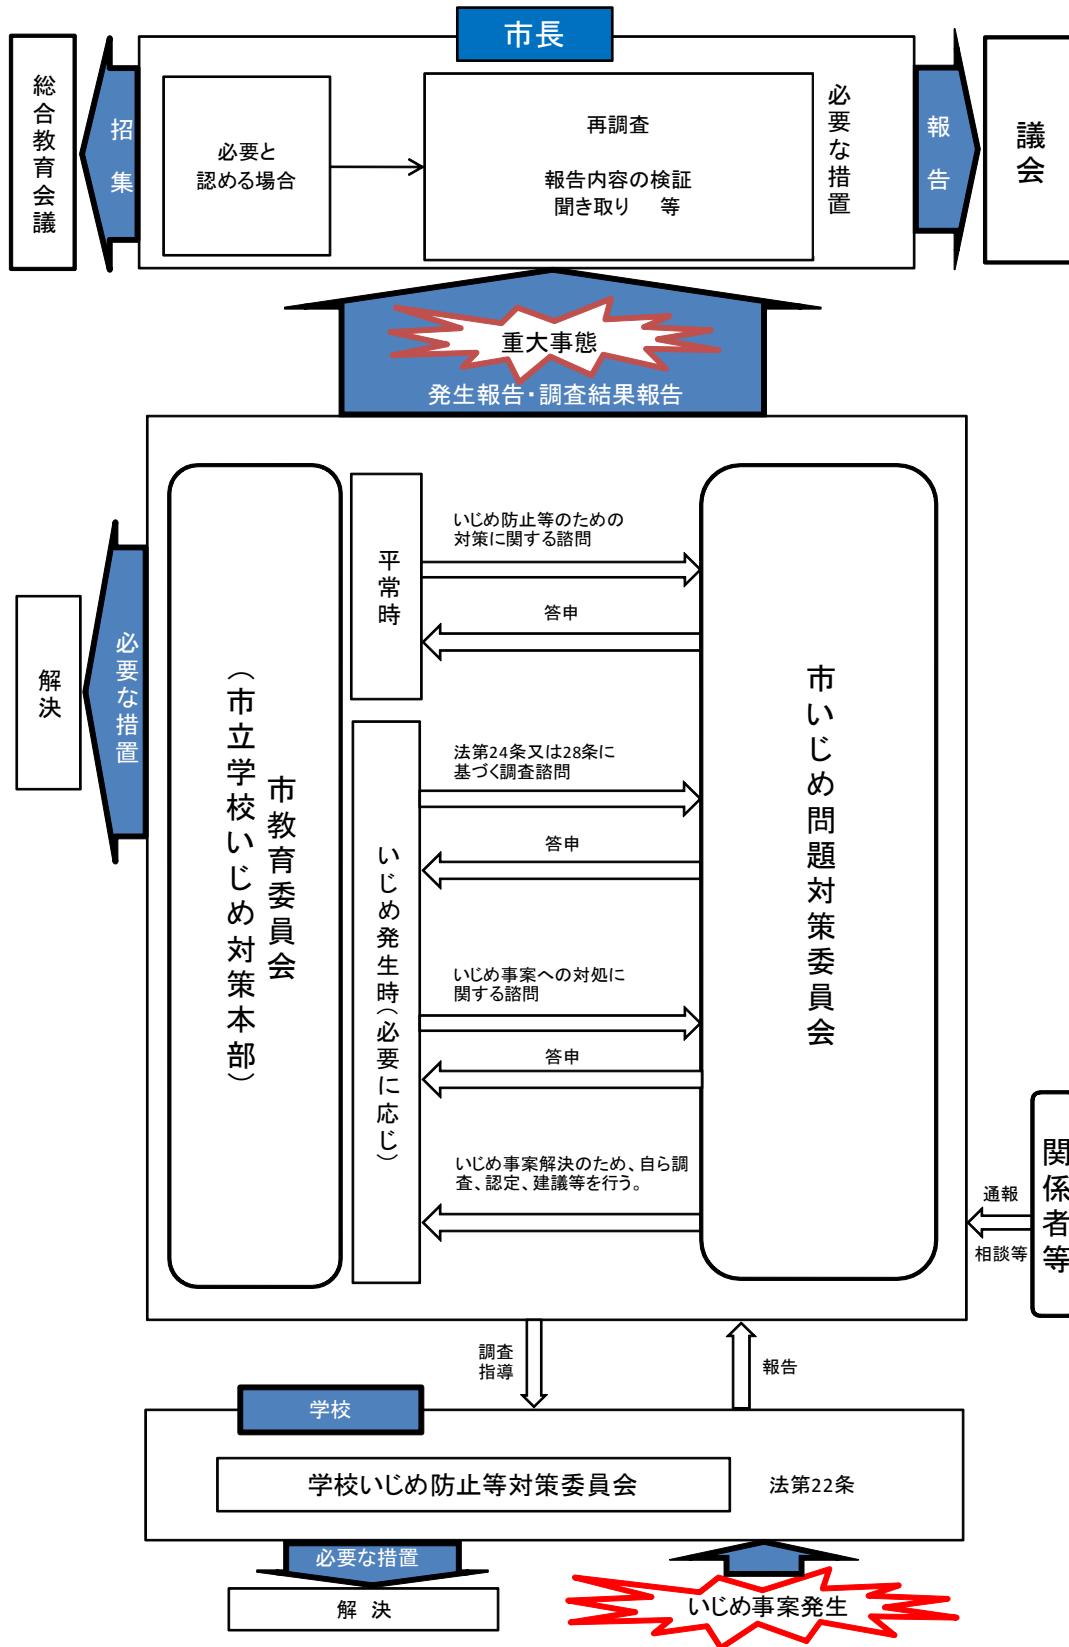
市長

総合教育会議

招集

必要と認める場合

再調査

報告内容の検証
聞き取り　等

必要な措置

報告

議会

重大事態

発生報告・調査結果報告

解決

必要な措置

市教育委員会
（市立学校いじめ対策本部）

平常時

いじめ防止等のための対策に関する諮問

答申

いじめ発生時（必要に応じ）

法第24条又は28条に基づく調査諮問

答申

いじめ事案への対処に関する諮問

答申

いじめ事案解決のため、自ら調査、認定、建議等を行う。

市いじめ問題対策委員会

通報

相談等

関係者等

調査指導

報告

学校

学校いじめ防止等対策委員会

法第22条

必要な措置

解　決

いじめ事案発生